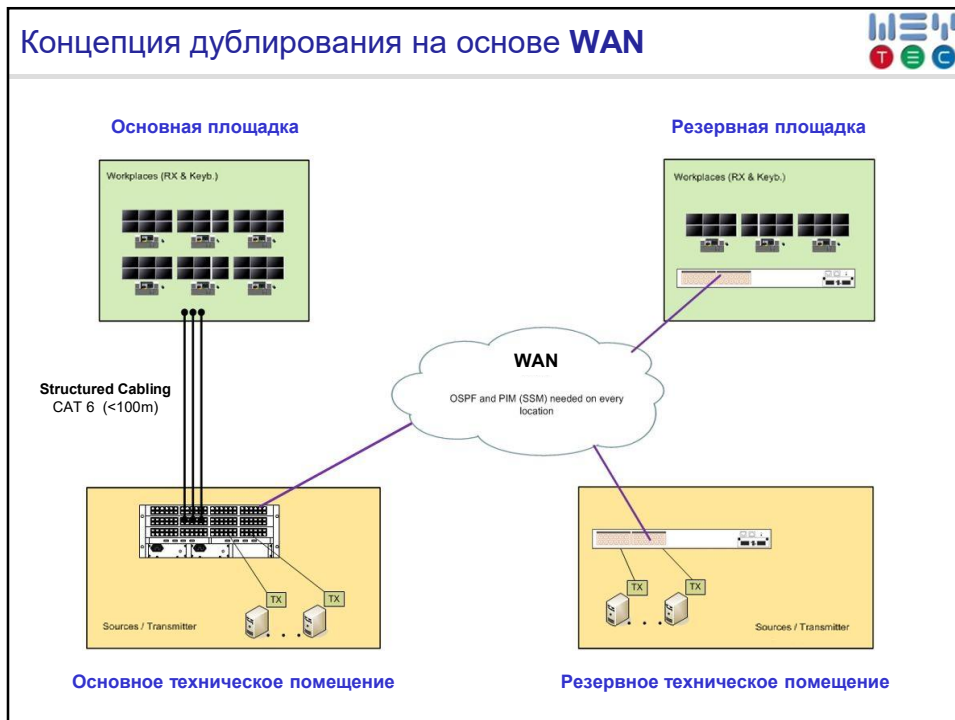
Концепция дублирования на основе **WAN**

Основная площадка

Резервная площадка

Workplaces (RX & Keyb.)

Workplaces (RX & Keyb.)

WAN

OSPF and PIM (SSM) needed on every location

Structured Cabling
CAT 6 (<100m)

TX

TX

TX

TX

Sources / Transmitter

Sources / Transmitter

Основное техническое помещение

Резервное техническое помещение